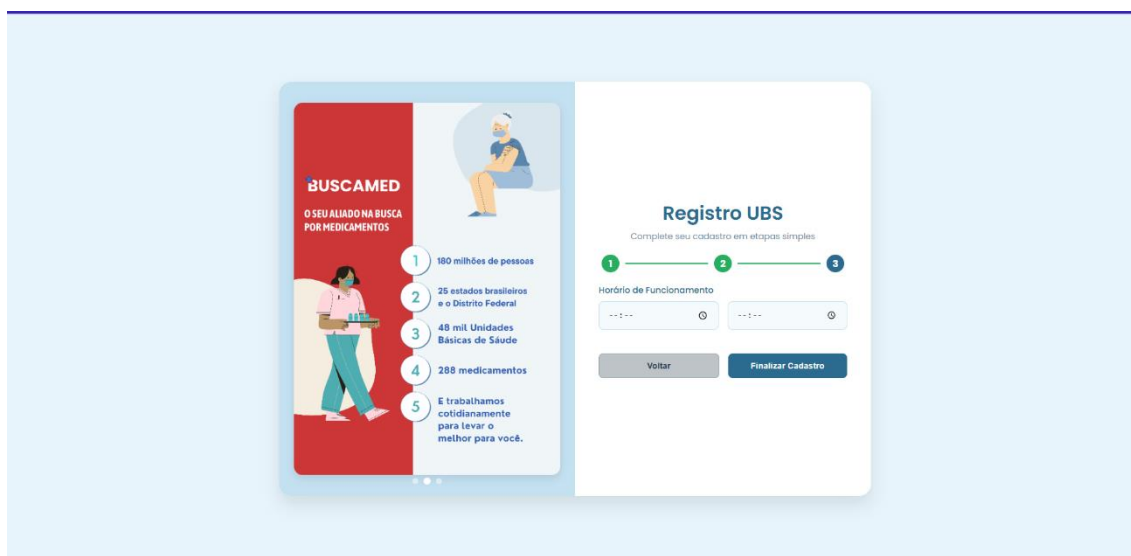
BUSCAMED

O SEU ALIADO NA BUSCA POR MEDICAMENTOS

1 180 milhões de pessoas

2 25 estados brasileiros e o Distrito Federal

3 48 mil Unidades Básicas de Sáude

4 288 medicamentos

5 E trabalhamos cotidianamente para levar o melhor para você.

Registro UBS

Complete seu cadastro em etapas simples

1 2 3

Horário de Funcionamento

--:--

--:--

Voltar

Finalizar Cadastro